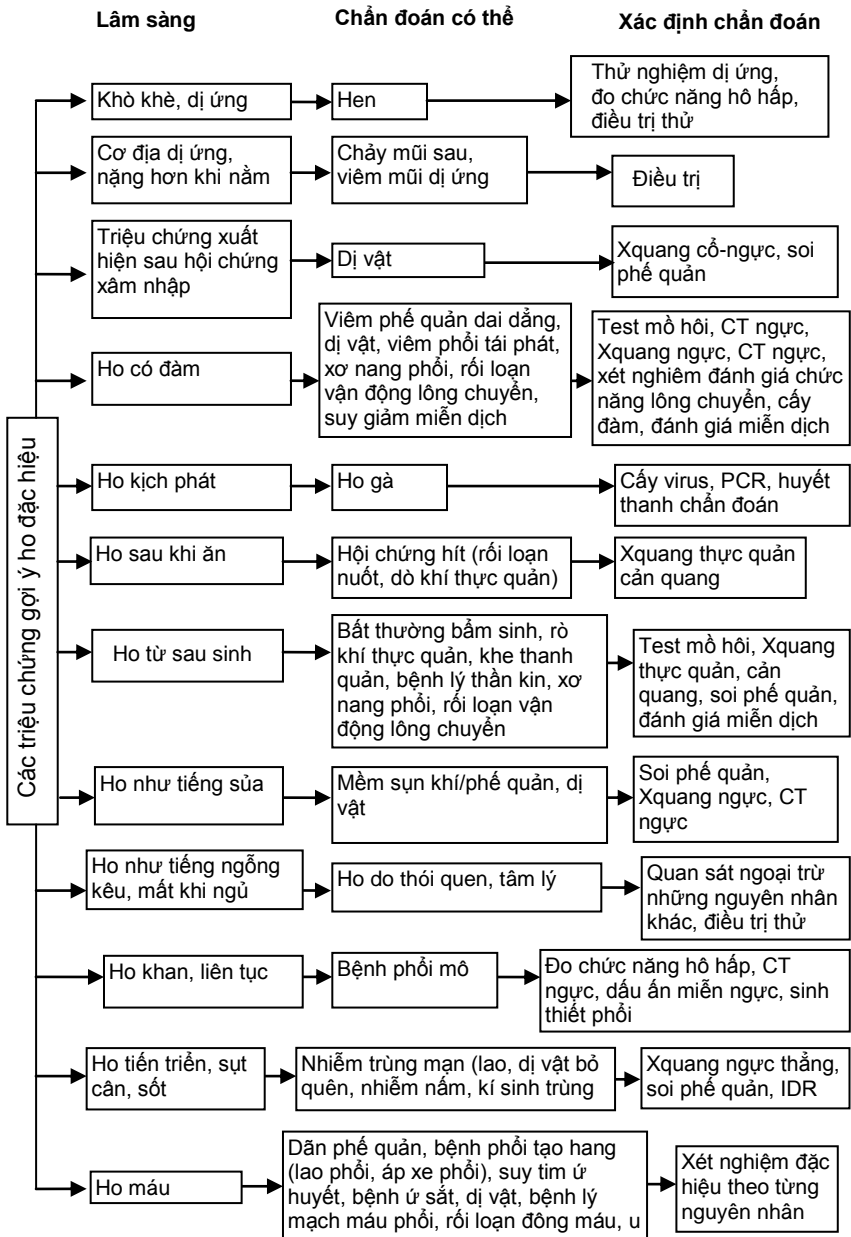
Lâm sàng

Chẩn đoán có thể

Xác định chẩn đoán

Các triệu chứng gợi ý ho đặc hiệu

Khò khè, dị ứng

Hen

Thử nghiệm dị ứng, đo chức năng hô hấp, điều trị thử

Cơ địa dị ứng, nặng hơn khi nằm

Chảy mũi sau, viêm mũi dị ứng

Điều trị

Triệu chứng xuất hiện sau hội chứng xâm nhập

Dị vật

Xquang cổ-ngực, soi phế quản

Ho có đàm

Viêm phế quản dai dẳng, dị vật, viêm phổi tái phát, xơ nang phổi, rối loạn vận động lông chuyển, suy giảm miễn dịch

Test mồ hôi, CT ngực, Xquang ngực, CT ngực, xét nghiệm đánh giá chức năng lông chuyển, cấy đàm, đánh giá miễn dịch

Ho kịch phát

Ho gà

Cấy virus, PCR, huyết thanh chẩn đoán

Ho sau khi ăn

Hội chứng hít (rối loạn nuốt, dò khí thực quản)

Xquang thực quản cản quang

Ho từ sau sinh

Bất thường bẩm sinh, rò khí thực quản, khe thanh quản, bệnh lý thần kin, xơ nang phổi, rối loạn vận động lông chuyển

Test mồ hôi, Xquang thực quản, cản quang, soi phế quản, đánh giá miễn dịch

Ho như tiếng sủa

Mềm sụn khí/phế quản, dị vật

Soi phế quản, Xquang ngực, CT ngực

Ho như tiếng ngỗng kêu, mất khi ngủ

Ho do thói quen, tâm lý

Quan sát ngoại trừ những nguyên nhân khác, điều trị thử

Ho khan, liên tục

Bệnh phổi mô

Đo chức năng hô hấp, CT ngực, dấu ấn miễn ngực, sinh thiết phổi

Ho tiến triển, sụt cân, sốt

Nhiễm trùng mạn (lao, dị vật bỏ quên, nhiễm nấm, kí sinh trùng

Xquang ngực thẳng, soi phế quản, IDR

Ho máu

Dãn phế quản, bệnh phổi tạo hang (lao phổi, áp xe phổi), suy tim ứ huyết, bệnh ứ sắt, dị vật, bệnh lý mạch máu phổi, rối loạn đông máu, u

Xét nghiệm đặc hiệu theo từng nguyên nhân